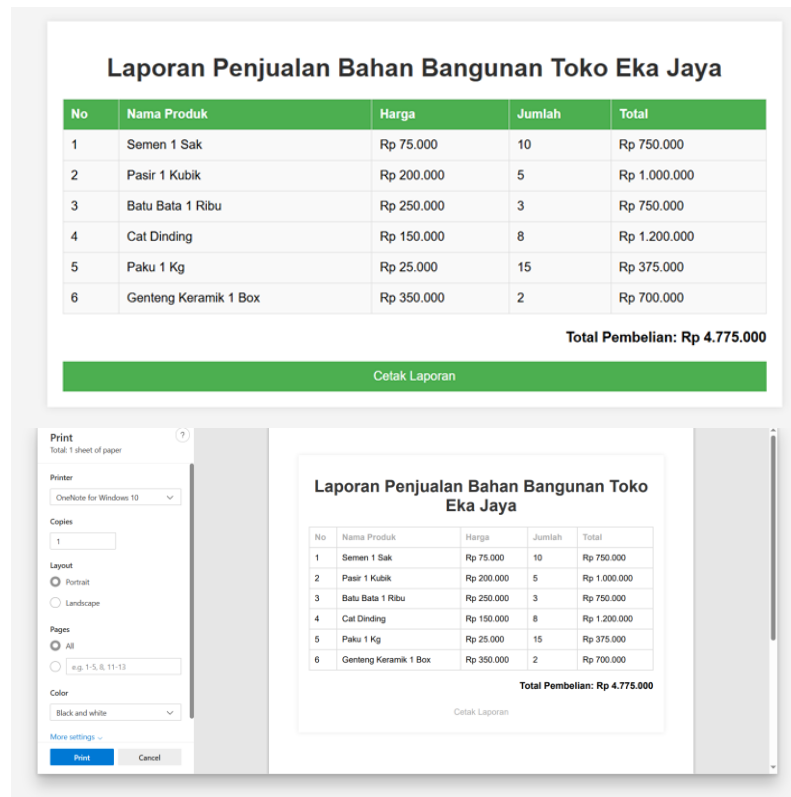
Laporan Penjualan Bahan Bangunan Toko Eka Jaya

| No | Nama Produk | Harga | Jumlah | Total |
|---|---|---|---|---|
| 1 | Semen 1 Sak | Rp 75.000 | 10 | Rp 750.000 |
| 2 | Pasir 1 Kubik | Rp 200.000 | 5 | Rp 1.000.000 |
| 3 | Batu Bata 1 Ribu | Rp 250.000 | 3 | Rp 750.000 |
| 4 | Cat Dinding | Rp 150.000 | 8 | Rp 1.200.000 |
| 5 | Paku 1 Kg | Rp 25.000 | 15 | Rp 375.000 |
| 6 | Genteng Keramik 1 Box | Rp 350.000 | 2 | Rp 700.000 |

Total Pembelian: Rp 4.775.000

Cetak Laporan

Print
Total: 1 sheet of paper
?

Printer
OneNote for Windows 10

Copies
1

Layout
Portrait
Landscape

Pages
All
e.g. 1-5, 8, 11-13

Color
Black and white

More settings

Print
Cancel

Laporan Penjualan Bahan Bangunan Toko Eka Jaya

| No | Nama Produk | Harga | Jumlah | Total |
|---|---|---|---|---|
| 1 | Semen 1 Sak | Rp 75.000 | 10 | Rp 750.000 |
| 2 | Pasir 1 Kubik | Rp 200.000 | 5 | Rp 1.000.000 |
| 3 | Batu Bata 1 Ribu | Rp 250.000 | 3 | Rp 750.000 |
| 4 | Cat Dinding | Rp 150.000 | 8 | Rp 1.200.000 |
| 5 | Paku 1 Kg | Rp 25.000 | 15 | Rp 375.000 |
| 6 | Genteng Keramik 1 Box | Rp 350.000 | 2 | Rp 700.000 |

Total Pembelian: Rp 4.775.000

Cetak Laporan